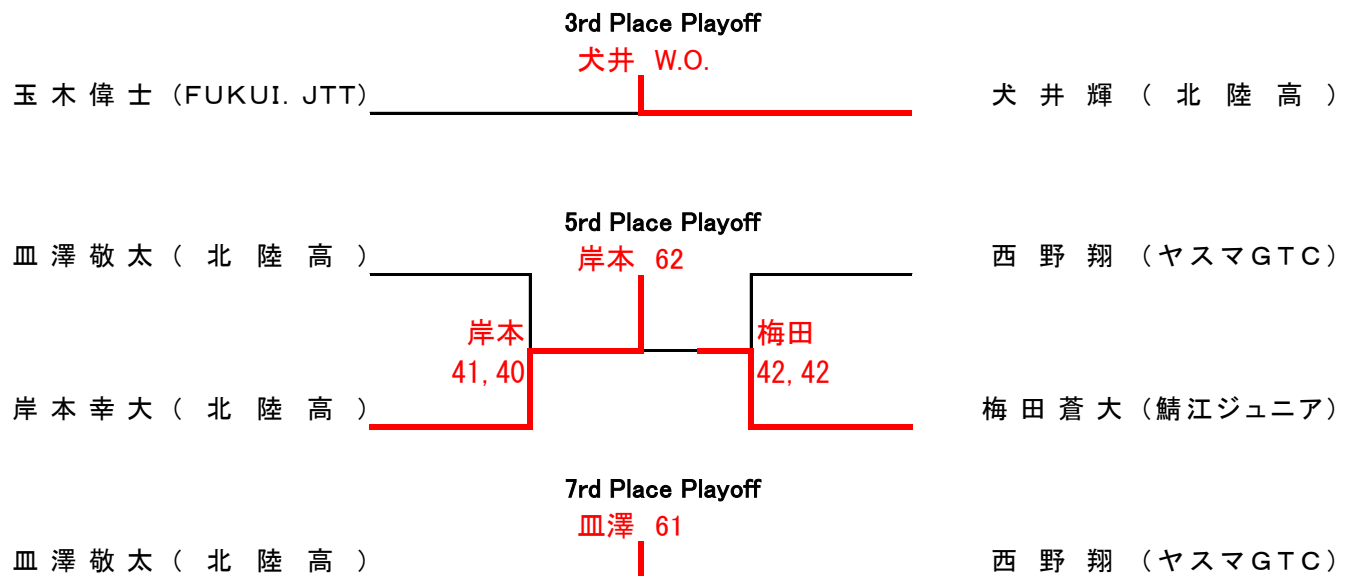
3rd Place Playoff

犬井 W.O.

玉木偉士（FUKUI. JTT）

犬井輝（北陸高）

5rd Place Playoff

岸本 62

皿澤敬太（北陸高）

西野翔（ヤスマGTC）

岸本
41, 40

梅田
42, 42

岸本幸大（北陸高）

梅田蒼大（鯖江ジュニア）

7rd Place Playoff

皿澤 61

皿澤敬太（北陸高）

西野翔（ヤスマGTC）